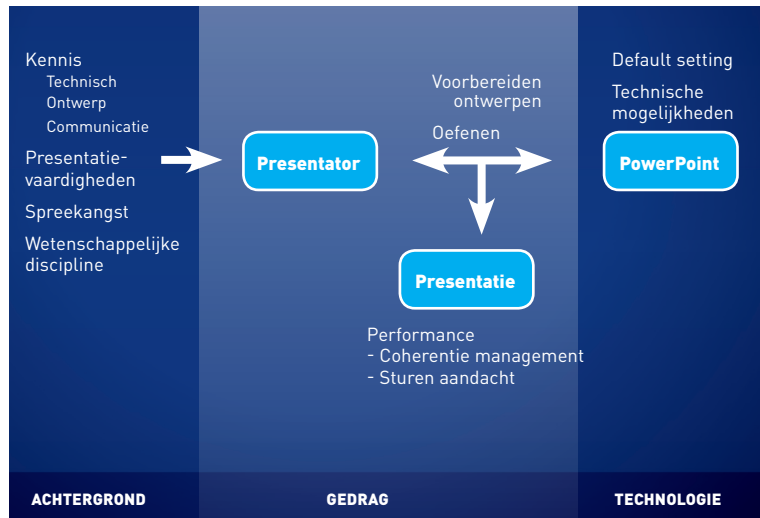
Kennis
Technisch
Ontwerp
Communicatie

Presentatievaardigheden

Spreekangst

Wetenschappelijke discipline

Presentator

Voorbereiden ontwerpen

Oefenen

Presentatie

Performance
- Coherentie management
- Sturen aandacht

Default setting

Technische mogelijkheden

PowerPoint

ACHTERGROND

GEDRAG

TECHNOLOGIE